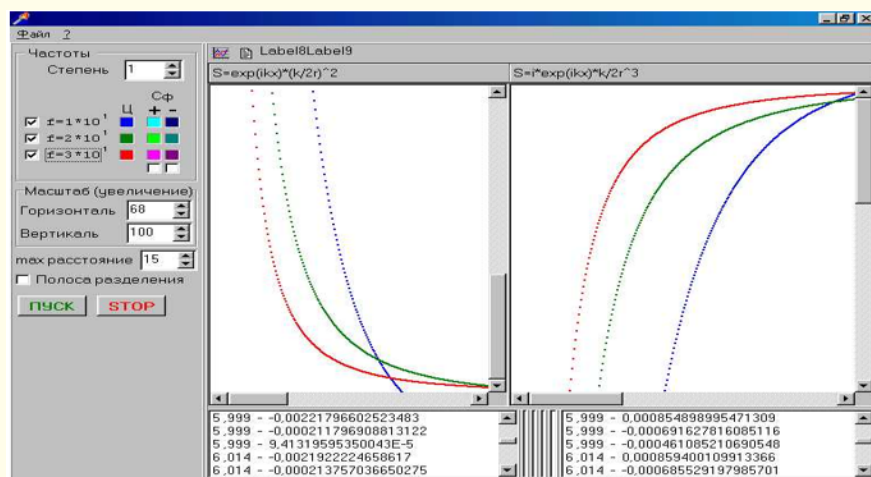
Файл ?

Частоты
Степень 1
Ц Сф
+ -
f=1*10¹
f=2*10¹
f=3*10¹

Масштаб (увеличение)
Горизонталь 68
Вертикаль 100
max расстояние 15
Полоса разделения
ПУСК STOP

Label8Label9
S=exp(ikx)*(k/2r)^2
S=i*exp(ikx)*k/2r^3

5,999 - -0,00221796602523483
5,999 - -0,000211796908813122
5,999 - 9,41319595350043E-5
6,014 - -0,0021922224658617
6,014 - -0,000213757036650275

5,999 - 0,000854898995471309
5,999 - -0,000691627816085116
5,999 - -0,000461085210690548
6,014 - 0,000859400109913366
6,014 - -0,000685529197985701